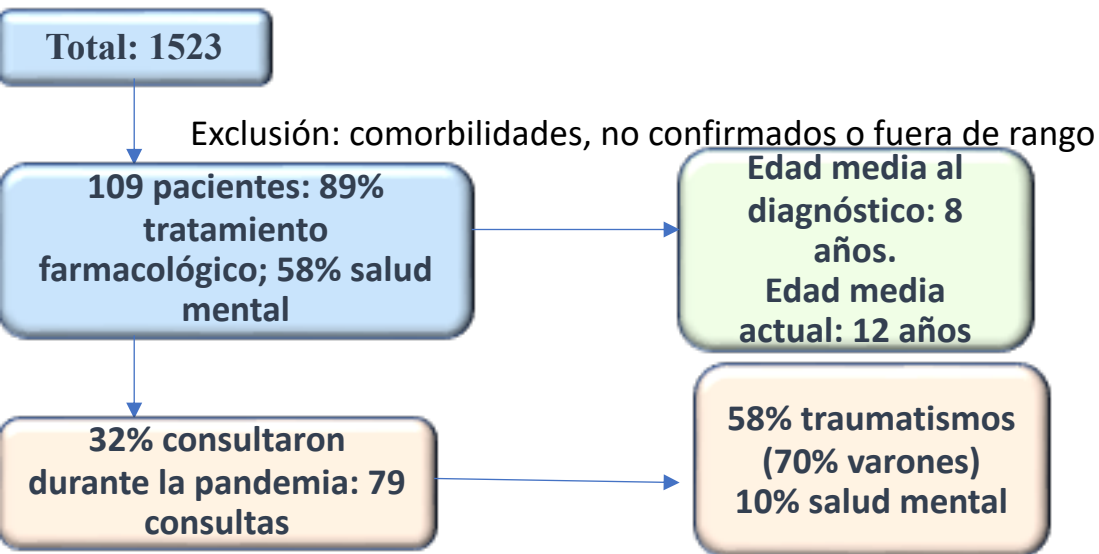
Total: 1523

Exclusión: comorbilidades, no confirmados o fuera de rango

109 pacientes: 89% tratamiento farmacológico; 58% salud mental

Edad media al diagnóstico: 8 años.
Edad media actual: 12 años

32% consultaron durante la pandemia: 79 consultas

58% traumatismos (70% varones)
10% salud mental